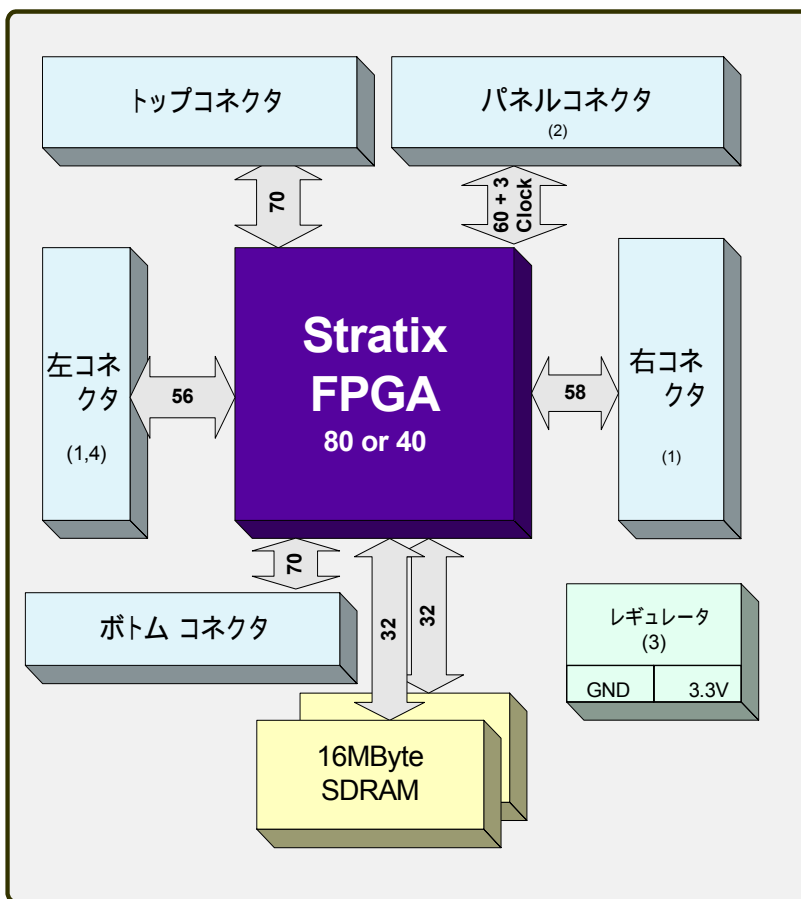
トップコネクタ

パネルコネクタ
(2)

70

60 + 3
Clock

左コネクタ
(1,4)

56

Stratix
FPGA
80 or 40

58

右コネクタ
(1)

70

ボトム コネクタ

32

32

レギュレータ
(3)

| GND | 3.3V |
|---|---|

16MByte
SDRAM